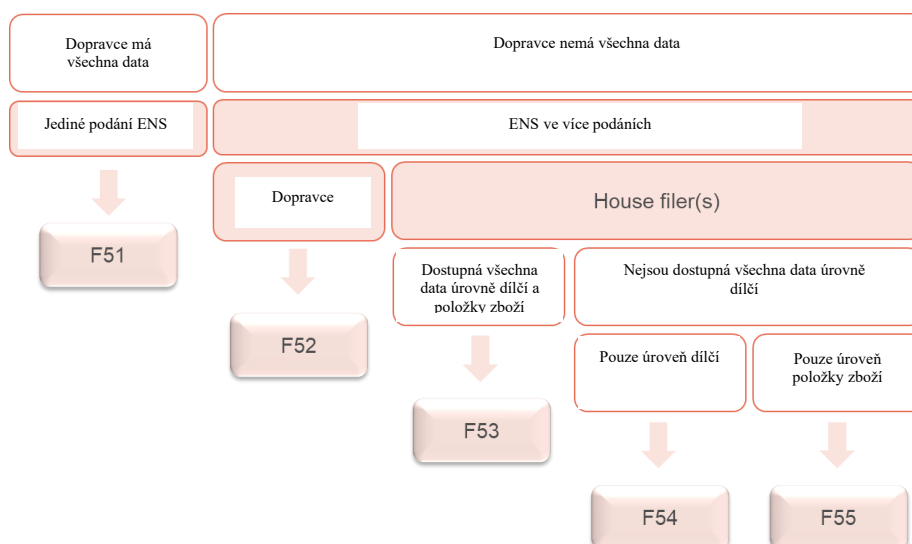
Dopravce má všechna data

Dopravce nemá všechna data

Jediné podání ENS

ENS ve více podáních

F51

Dopravce

House filer(s)

F52

Dostupná všechna data úrovně dílčí a položky zboží

Nejsou dostupná všechna data úrovně dílčí

F53

Pouze úroveň dílčí

Pouze úroveň položky zboží

F54

F55